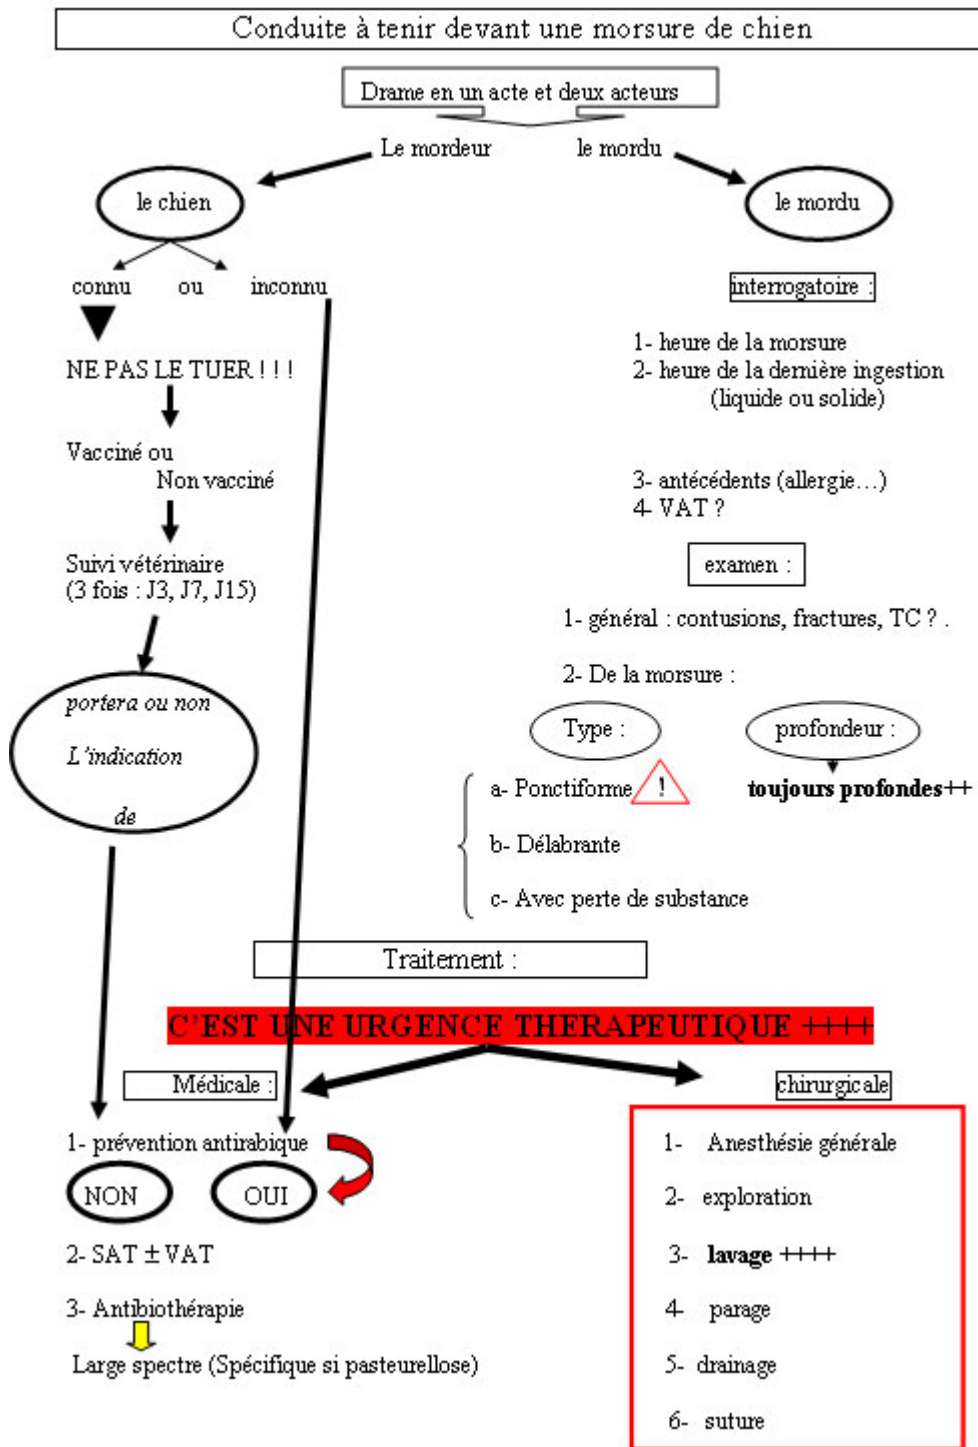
Conduite à tenir devant une morsure de chien

Drame en un acte et deux acteurs

Le mordeur

le mordu

le chien

le mordu

connu ou inconnu

NE PAS LE TUER ! ! !

Vacciné ou Non vacciné

Suivi vétérinaire (3 fois : J3, J7, J15)

portera ou non L'indication de

interrogatoire :

1- heure de la morsure
2- heure de la dernière ingestion (liquide ou solide)

3- antécédents (allergie…)
4- VAT ?

examen :

1- général : contusions, fractures, TC ? .

2- De la morsure :

Type :

profondeur :

a- Ponctiforme !

toujours profondes++

b- Délabrante

c- Avec perte de substance

Traitement :

C'EST UNE URGENCE THERAPEUTIQUE ++++

Médicale :

chirurgicale

1- prévention antirabique

NON OUI

2- SAT ± VAT

3- Antibiothérapie

Large spectre (Spécifique si pasteurellose)

1- Anesthésie générale

2- exploration

3- lavage ++++

4- parage

5- drainage

6- suture